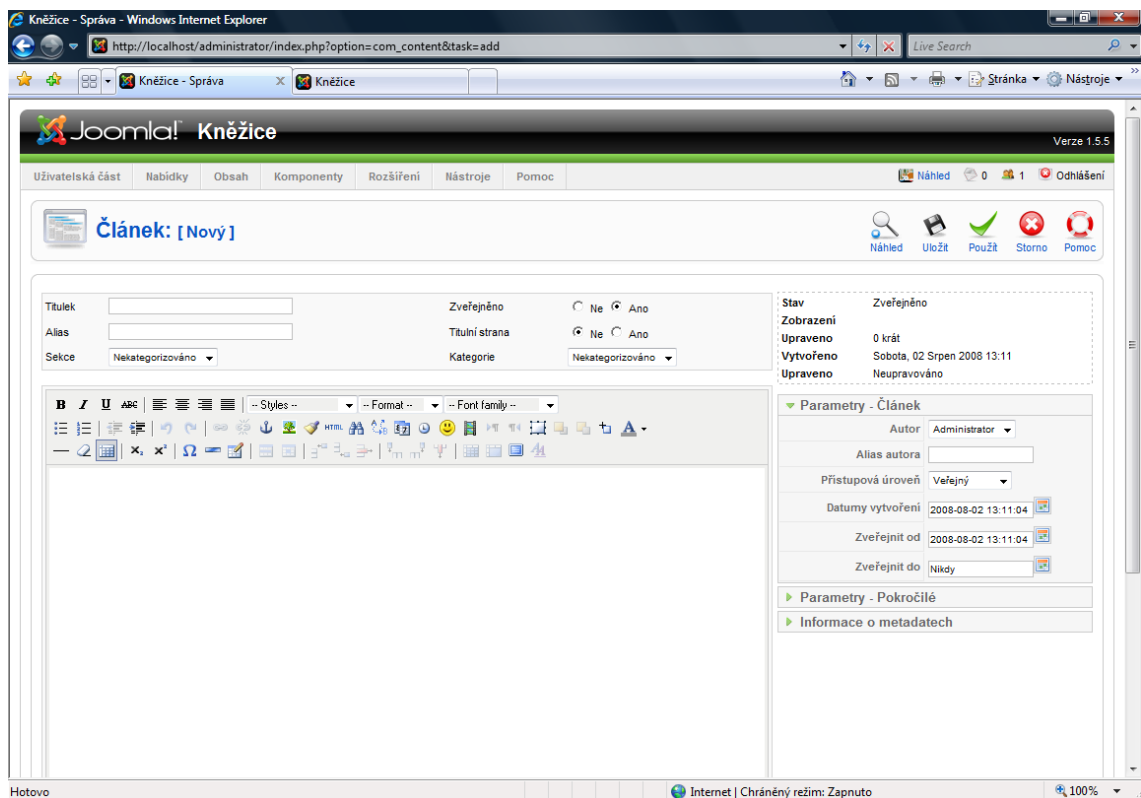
Kněžice - Správa - Windows Internet Explorer

http://localhost/administrator/index.php?option=com_content&task=add

Live Search

Kněžice - Správa

Kněžice

Stránka ▾ Nástroje ▾

Joomla! Kněžice

Verze 1.5.5

Uživatelská část | Nabídky | Obsah | Komponenty | Rozšíření | Nástroje | Pomoc

Náhled 0 1 Odhlášení

Článek: [ Nový ]

Náhled | Uložit | Použít | Storno | Pomoc

Titulek
Alias
Sekce Nekategorizováno

Zveřejněno ○ Ne ● Ano
Titulní strana ● Ne ○ Ano
Kategorie Nekategorizováno

| Stav | Zveřejněno |
|---|---|
| Zobrazení | |
| Upraveno | 0 krát |
| Vytvořeno | Sobota, 02 Srpen 2008 13:11 |
| Upraveno | Neupravováno |

B I U ABC -- Styles -- -- Format -- -- Font family --

HTML

Parametry - Článek

| Autor | Administrator |
|---|---|
| Alias autora | |
| Přístupová úroveň | Veřejný |
| Datumy vytvoření | 2008-08-02 13:11:04 |
| Zveřejnit od | 2008-08-02 13:11:04 |
| Zveřejnit do | Nikdy |

Parametry - Pokročilé

Informace o metadatech

Hotovo

Internet | Chráněný režim: Zapnuto

100%